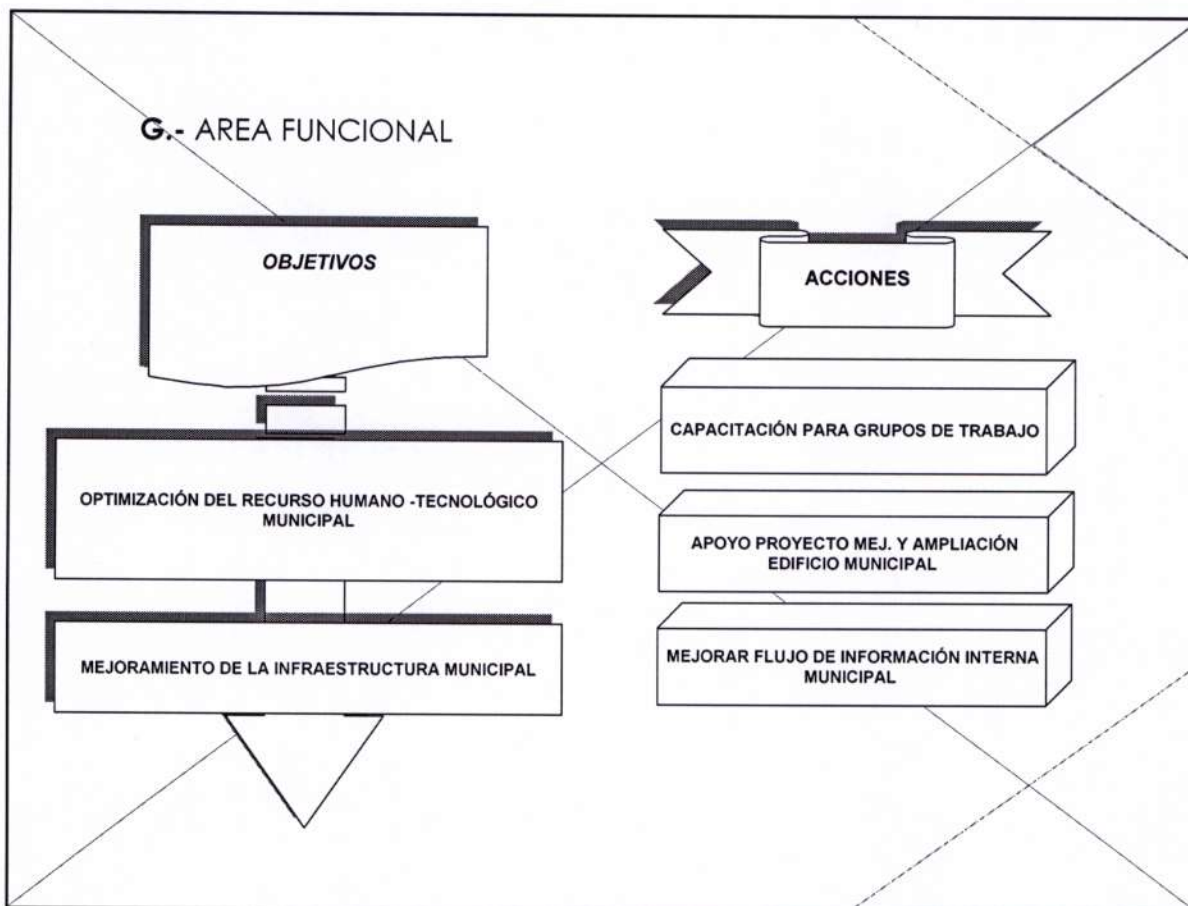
G.- AREA FUNCIONAL

OBJETIVOS

ACCIONES

OPTIMIZACIÓN DEL RECURSO HUMANO -TECNOLÓGICO MUNICIPAL

MEJORAMIENTO DE LA INFRAESTRUCTURA MUNICIPAL

CAPACITACIÓN PARA GRUPOS DE TRABAJO

APOYO PROYECTO MEJ. Y AMPLIACIÓN EDIFICIO MUNICIPAL

MEJORAR FLUJO DE INFORMACIÓN INTERNA MUNICIPAL